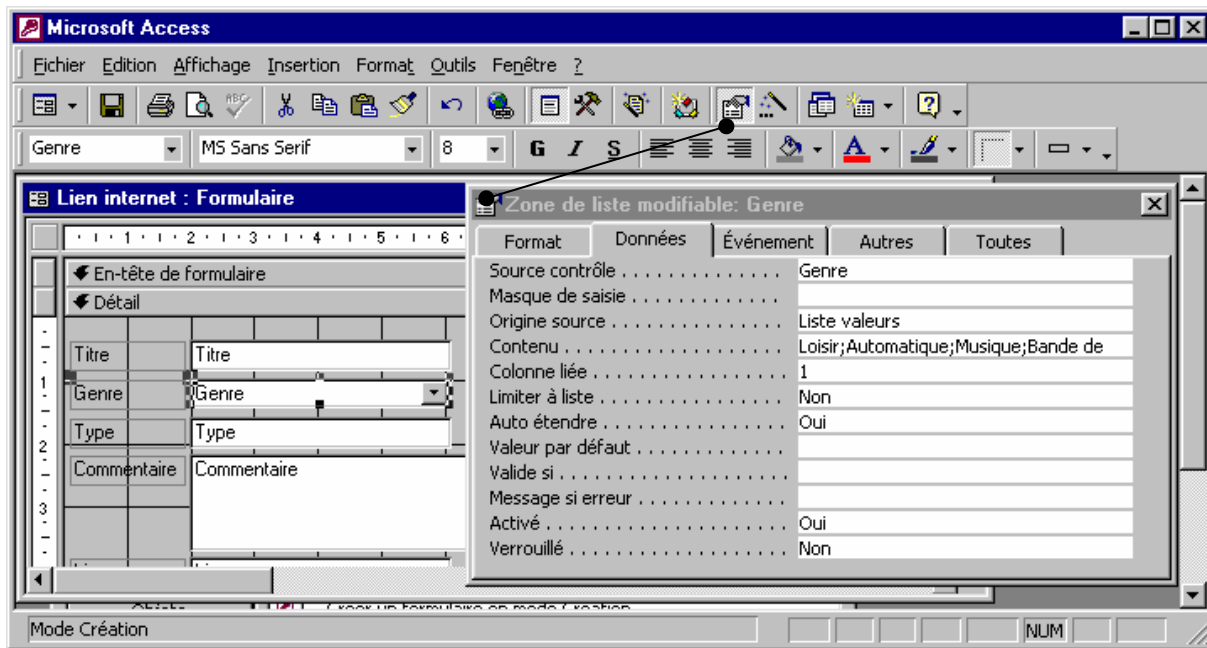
Microsoft Access

Fichier Edition Affichage Insertion Format Outils Fenêtre ?

Genre | MS Sans Serif | 8 | G I S

Lien internet : Formulaire

1 2 3 4 5 6

En-tête de formulaire

Détail

| Titre | Titre |
|---|---|
| Genre | Genre |
| Type | Type |
| Commentaire | Commentaire |

Zone de liste modifiable: Genre

Format | Données | Événement | Autres | Toutes

| Source contrôle | Genre |
|---|---|
| Masque de saisie | |
| Origine source | Liste valeurs |
| Contenu | Loisir;Automatique;Musique;Bande de |
| Colonne liée | 1 |
| Limiter à liste | Non |
| Auto étendre | Oui |
| Valeur par défaut | |
| Valide si | |
| Message si erreur | |
| Activé | Oui |
| Verrouillé | Non |

Mode Création

NUM